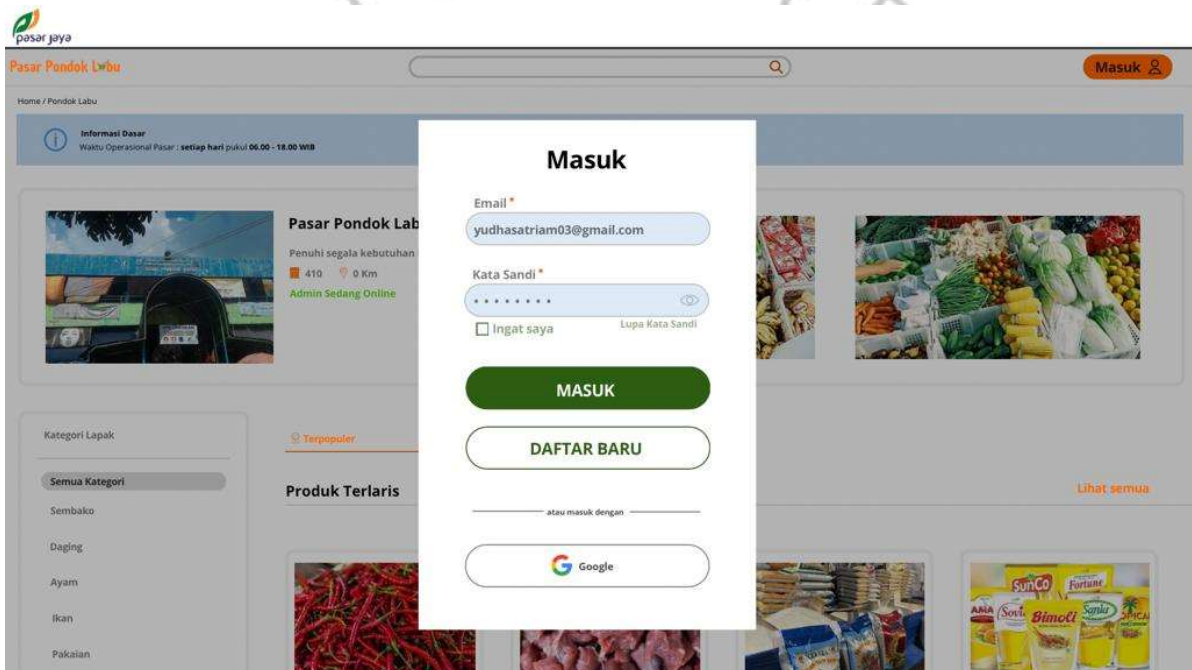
pasar jaya

Pasar Pondok Labu

Masuk

Home / Pondok Labu

Informasi Dasar
Waktu Operasional Pasar : setiap hari pukul 06.00 - 18.00 WIB

Pasar Pondok Lab
Penuhi segala kebutuhan
410 0 Km
Admin Sedang Online

Kategori Lapak

Semua Kategori
Sembako
Daging
Ayam
Ikan
Pakaian

Terpopuler

Produk Terlaris

Lihat semua

Masuk

Email*
yudhasatriam03@gmail.com

Kata Sandi*
•••••••••

Ingat saya
Lupa Kata Sandi

MASUK

DAFTAR BARU

atau masuk dengan

Google